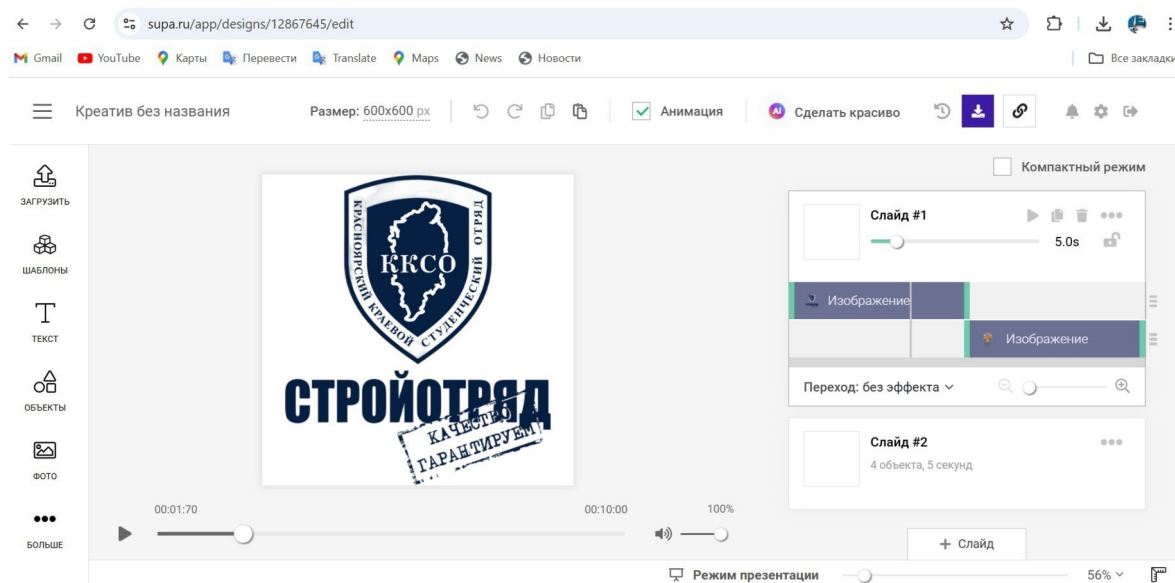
supa.ru/app/designs/12867645/edit

Gmail YouTube Карты Перевести Translate Maps News Новости Все закладки

Креатив без названия Размер: 600x600 px Анимация Сделать красиво

Компактный режим

ЗАГРУЗИТЬ
ШАБЛОНЫ
ТЕКСТ
ОБЪЕКТЫ
ФОТО
БОЛЬШЕ

КРАСНОЯРСКИЙ КРАЕВОЙ СТУДЕНЧЕСКИЙ ОТРЯД
ККСО
СТРОЙОТРЯД
КАЧЕСТВО ГАРАНТИРУЕМ

Слайд #1
5.0s
Изображение
Изображение
Переход: без эффекта

Слайд #2
4 объекта, 5 секунд

00:01:70 00:10:00 100%

+ Слайд

Режим презентации 56%